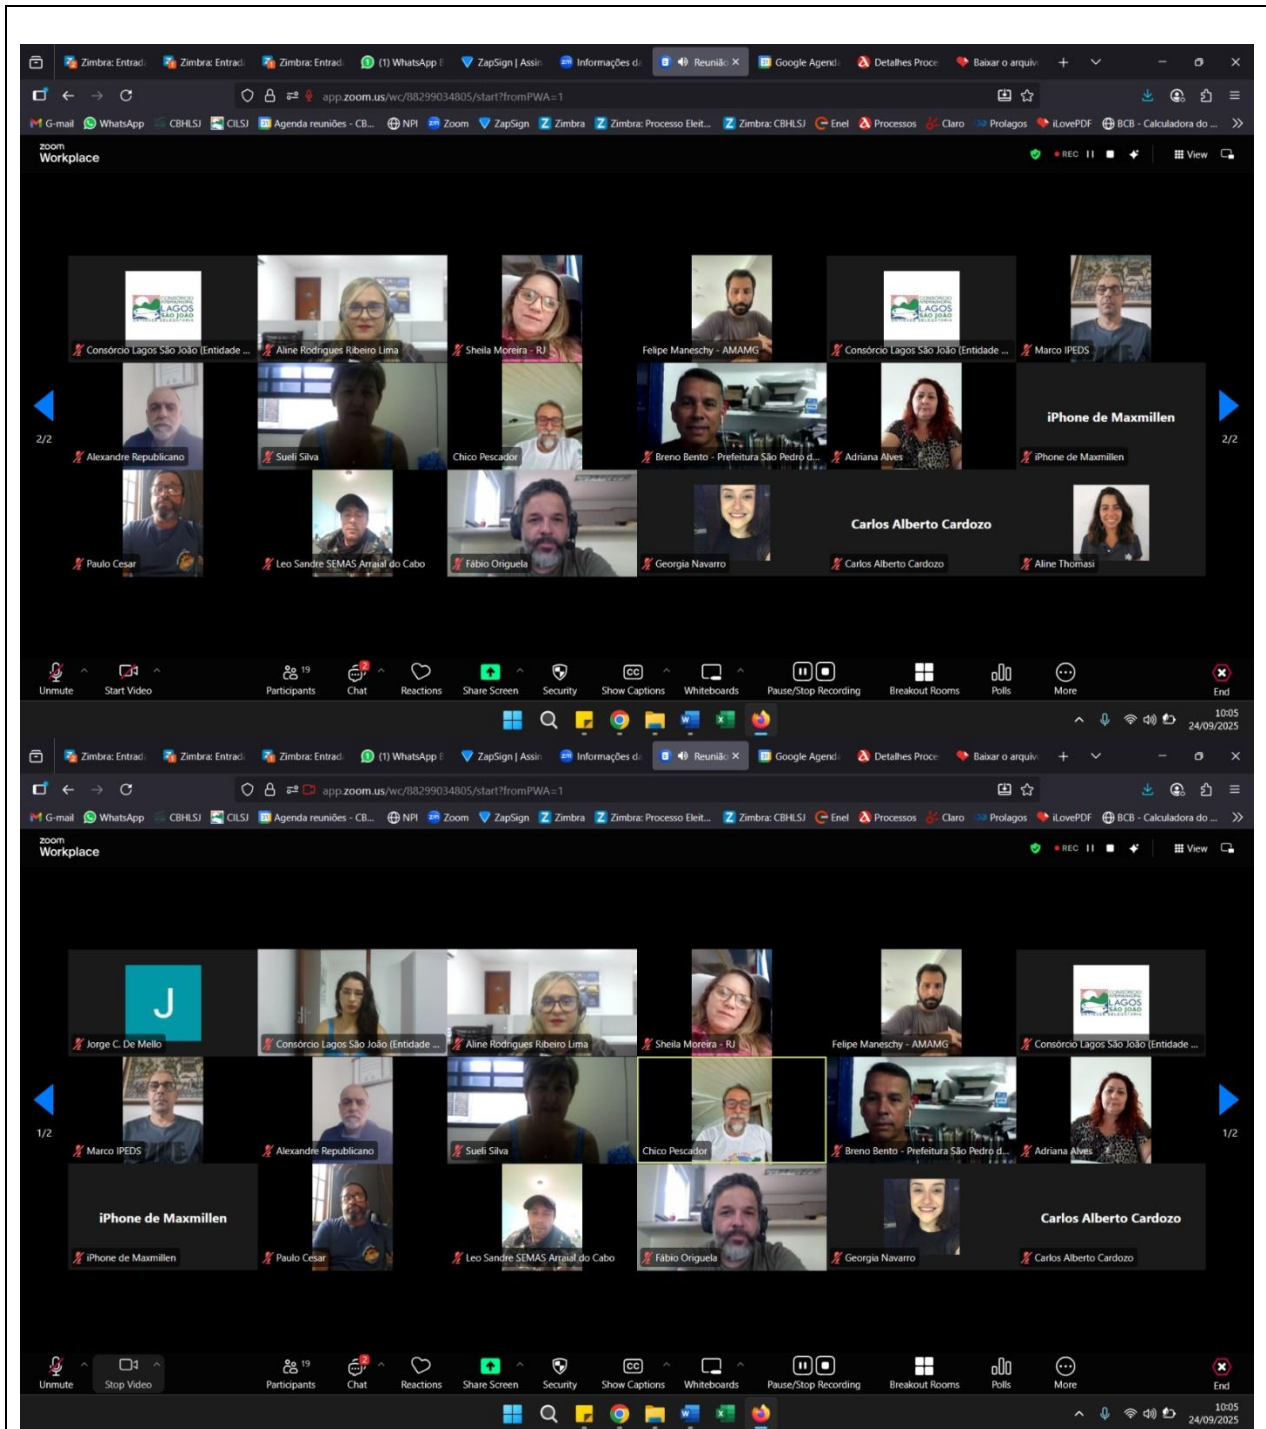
Zimbra: Entrad Zimbra: Entrad Zimbra: Entrad (1) WhatsApp ZapSign | Assin Informações d Reuniã × Google Agend Detalhes Proce Baixar o arquiv

app.zoom.us/wc/88299034805/start?fromPWA=1

G-mail WhatsApp CBHLSJ CILSJ Agenda reuniões - CB... NPI Zoom ZapSign Zimbra Zimbra: Processo Eleit... Zimbra: CBHLSJ Enel Processos Claro Prolagos iLovePDF BCB - Calculadora do ...

zoom Workplace

REC View

CONSÓRCIO LAGOS SÃO JOÃO

Consórcio Lagos São João (Entidade ... Aline Rodrigues Ribeiro Lima Sheila Moreira - RJ Felipe Maneschy - AMAMG Consórcio Lagos São João (Entidade ... Marco IPEDS

2/2

Alexandre Republicano Sueli Silva Chico Pescador Breno Bento - Prefeitura São Pedro d... Adriana Alves iPhone de Maxmillen iPhone de Maxmillen

2/2

Paulo Cesar Leo Sandre SEMAS Arraial do Cabo Fábio Origuela Georgia Navarro Carlos Alberto Cardozo Carlos Alberto Cardozo Aline Thomasi

Unmute Start Video 19 Participants 2 Chat Reactions Share Screen Security Show Captions Whiteboards Pause/Stop Recording Breakout Rooms Polls More End

10:05 24/09/2025

Zimbra: Entrad Zimbra: Entrad Zimbra: Entrad (1) WhatsApp ZapSign | Assin Informações d Reuniã × Google Agend Detalhes Proce Baixar o arquiv

app.zoom.us/wc/88299034805/start?fromPWA=1

G-mail WhatsApp CBHLSJ CILSJ Agenda reuniões - CB... NPI Zoom ZapSign Zimbra Zimbra: Processo Eleit... Zimbra: CBHLSJ Enel Processos Claro Prolagos iLovePDF BCB - Calculadora do ...

zoom Workplace

REC View

J

Jorge C. De Mello Consórcio Lagos São João (Entidade ... Aline Rodrigues Ribeiro Lima Sheila Moreira - RJ Felipe Maneschy - AMAMG Consórcio Lagos São João (Entidade ...

1/2

Marco IPEDS Alexandre Republicano Sueli Silva Chico Pescador Breno Bento - Prefeitura São Pedro d... Adriana Alves

1/2

iPhone de Maxmillen iPhone de Maxmillen Paulo Cesar Leo Sandre SEMAS Arraial do Cabo Fábio Origuela Georgia Navarro Carlos Alberto Cardozo Carlos Alberto Cardozo

Unmute Stop Video 19 Participants 2 Chat Reactions Share Screen Security Show Captions Whiteboards Pause/Stop Recording Breakout Rooms Polls More End

10:05 24/09/2025